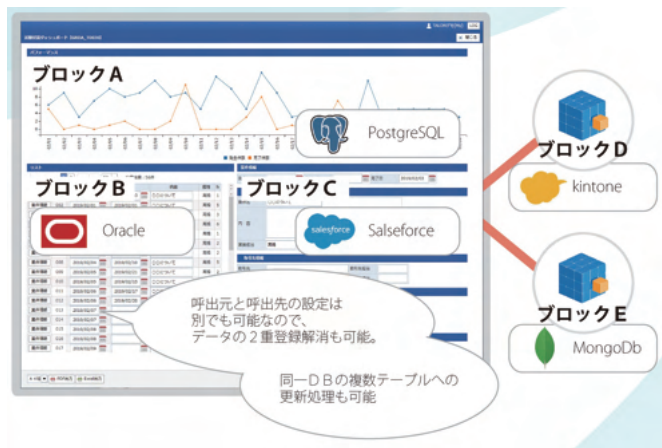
ブロックA

PostgreSQL

ブロックB

Oracle

ブロックC

salesforce Salseforce

ブロックD

kintone

ブロックE

MongoDb

呼出元と呼出先の設定は別でも可能なので、データの２重登録解消も可能。

同一ＤＢの複数テーブルへの更新処理も可能